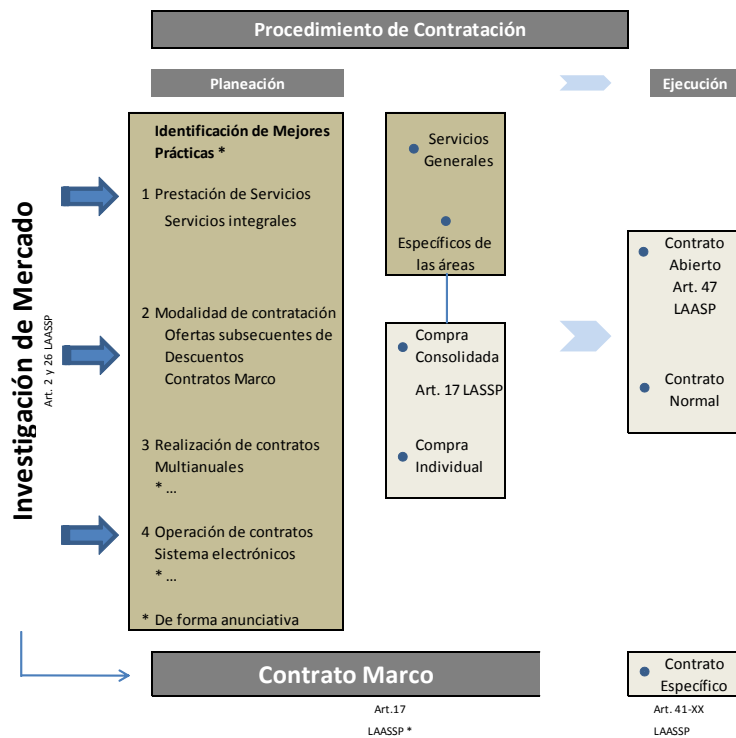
Procedimiento de Contratación

Planeación

Ejecución

Investigación de Mercado

Art. 2 y 26 LAASSP

Identificación de Mejores Prácticas *

1 Prestación de Servicios
Servicios integrales

2 Modalidad de contratación
Ofertas subsecuentes de Descuentos
Contratos Marco

3 Realización de contratos Multianuales
* ...

4 Operación de contratos Sistema electrónicos
* ...

* De forma anunciativa

Servicios Generales

Específicos de las áreas

Compra Consolidada
Art. 17 LASSP

Compra Individual

Contrato Abierto
Art. 47 LAASP

Contrato Normal

Contrato Marco

Art.17
LAASSP *

Contrato Específico

Art. 41-XX
LAASSP